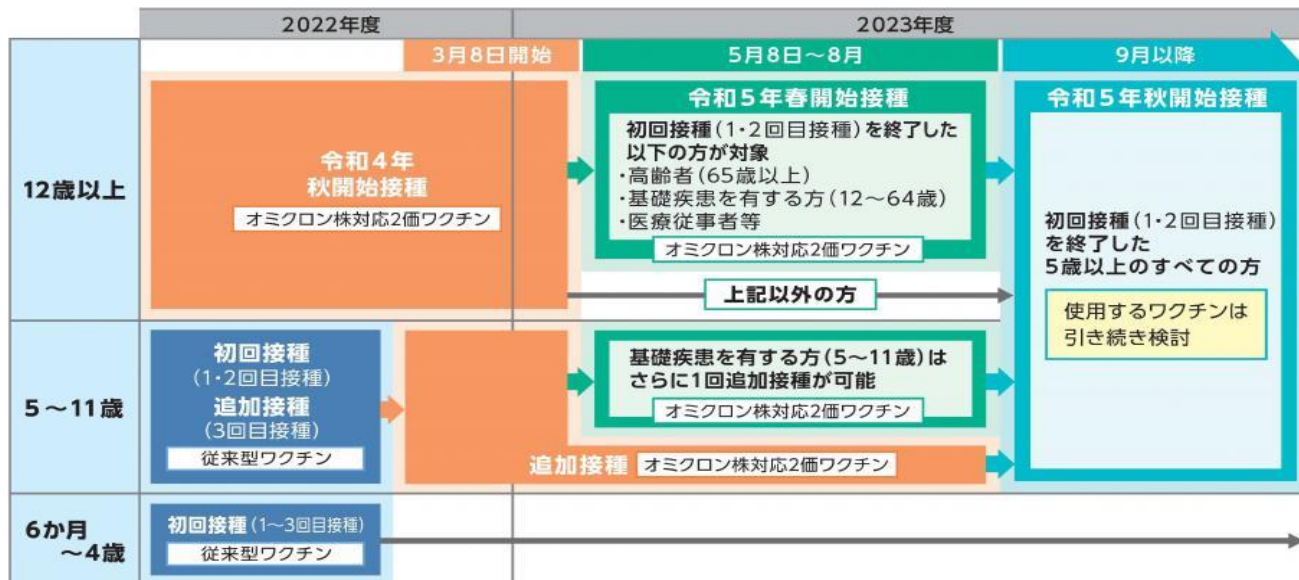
2022年度

2023年度

3月8日開始

5月8日～8月

9月以降

12歳以上

令和４年
秋開始接種

オミクロン株対応2価ワクチン

令和５年春開始接種

初回接種（1･2回目接種）を終了した以下の方が対象
・高齢者（65歳以上）
・基礎疾患を有する方（12～64歳）
・医療従事者等

オミクロン株対応2価ワクチン

上記以外の方

令和５年秋開始接種

初回接種（1･2回目接種）を終了した
5歳以上のすべての方

使用するワクチンは引き続き検討

5～11歳

初回接種
（1･2回目接種）
追加接種
（3回目接種）

従来型ワクチン

基礎疾患を有する方（5～11歳）はさらに1回追加接種が可能

オミクロン株対応2価ワクチン

追加接種 オミクロン株対応2価ワクチン

6か月
～4歳

初回接種（1～3回目接種）

従来型ワクチン